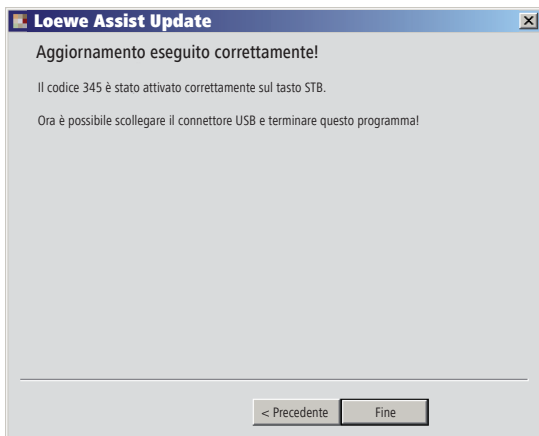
Loewe Assist Update

Aggiornamento eseguito correttamente!

Il codice 345 è stato attivato correttamente sul tasto STB.

Ora è possibile scollegare il connettore USB e terminare questo programma!

< Precedente

Fine